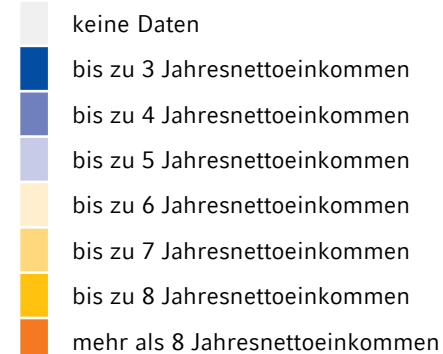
keine Daten

bis zu 3 Jahresnettoeinkommen

bis zu 4 Jahresnettoeinkommen

bis zu 5 Jahresnettoeinkommen

bis zu 6 Jahresnettoeinkommen

bis zu 7 Jahresnettoeinkommen

bis zu 8 Jahresnettoeinkommen

mehr als 8 Jahresnettoeinkommen